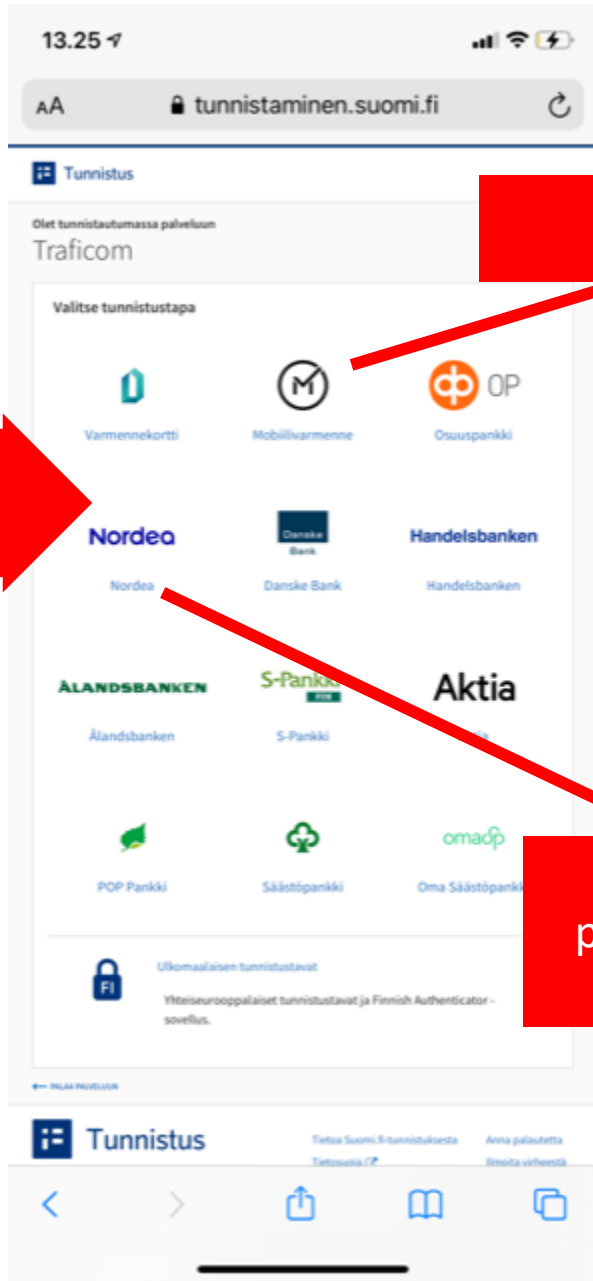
13.25

AA tunnistaminen.suomi.fi

Tunnistus

Olet tunnistautumassa palveluun
Traficom

Valitse tunnistustapa

Varmennekortti

Mobiilivarmenne

OP
Osuuspankki

Nordea
Nordea

Danske Bank
Danske Bank

Handelsbanken
Handelsbanken

ÅLANDSBANKEN
Ålandsbanken

S-Pankki
S-Pankki

Aktia
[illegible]

POP Pankki

Säästöpankki

omasp
Oma Säästöpankki

p

FI
Ulkomaalaisen tunnistustavat
Yhteiseurooppalaiset tunnistustavat ja Finnish Authenticator -sovellus.

PALAA PALVELUUN

Tunnistus
Tietoa Suomi.fi-tunnistuksesta
Tietosuoja
Anna palautetta
Ilmoita virheestä